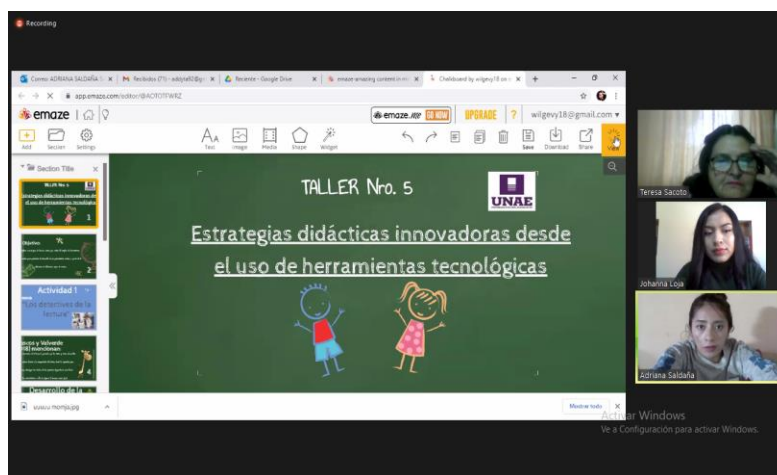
Recording

Correo: ADRIANA SALDAÑA | Recibidos (71) - adriyta92@g | Reciente - Google Drive | emaze amazing content in mi | Chalkboard by wilgevy18 on

app.emaze.com/editor/@AOTOTFWRZ

emaze | emaze GO NOW | UPGRADE | ? | wilgevy18@gmail.com

Add | Section | Settings | Text | Image | Media | Shape | Widget | Save | Download | Share

Section Title

TALLER Nro. 5

Estrategias didácticas innovadoras desde el uso de herramientas tecnológicas

1

Objetivo:

2

Actividad 1

"Los detectives de la lectura"

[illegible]

4

Desarrollo de la

TALLER Nro. 5

UNAE

Estrategias didácticas innovadoras desde el uso de herramientas tecnológicas

Teresa Sacoto

Johanna Loja

Adriana Saldaña

susto monja.jpg

Mostrar todo

Activar Windows
Ve a Configuración para activar Windows.